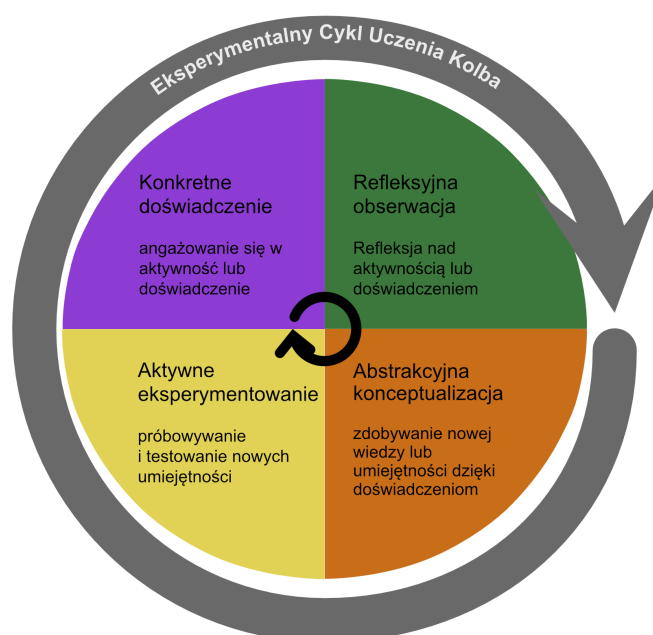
Eksperymentalny Cykl Uczenia Kolba

Konkretne doświadczenie

angażowanie się w aktywność lub doświadczenie

Refleksyjna obserwacja

Refleksja nad aktywnością lub doświadczeniem

Aktywne eksperymentowanie

próbowywanie i testowanie nowych umiejętności

Abstrakcyjna konceptualizacja

zdobywanie nowej wiedzy lub umiejętności dzięki doświadczeniom